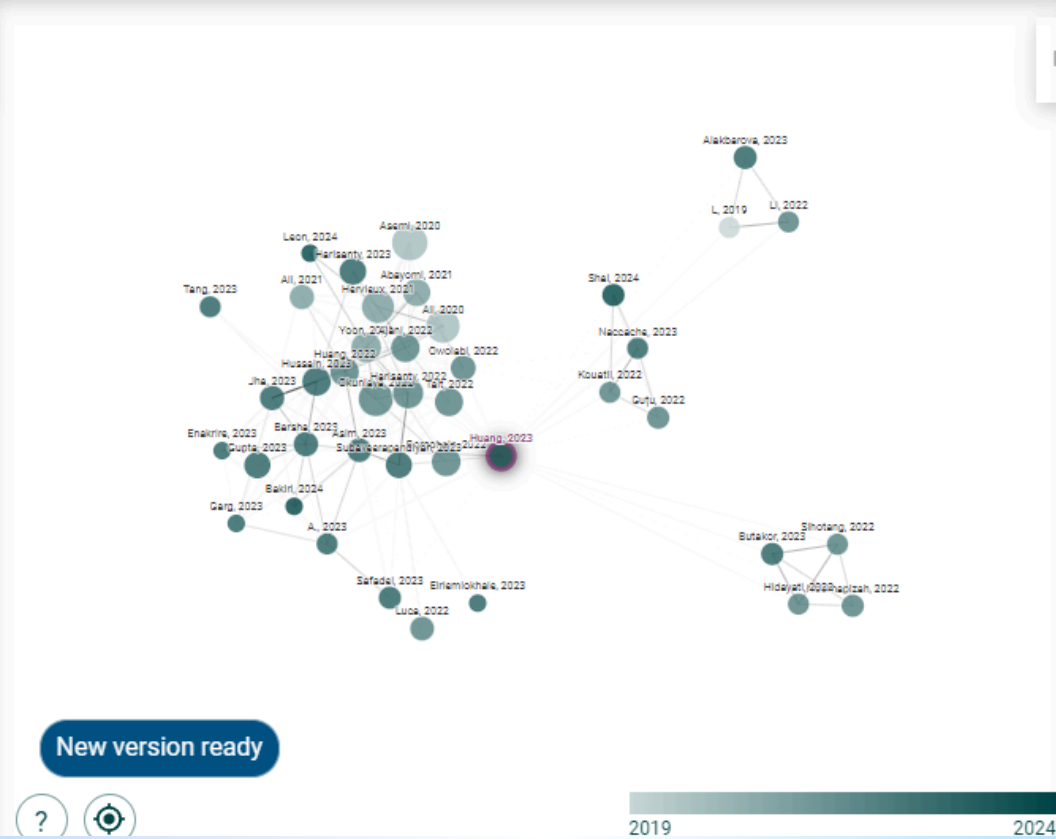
Alakbarova, 2023

L, 2019

Li, 2022

Asami, 2020

Leon, 2024

Harisanty, 2023

Abayomi, 2021

Tang, 2023

Ali, 2021

Harvlaux, 2021

Ali, 2020

Shel, 2024

Yoon, 2021

Jani, 2022

Naccache, 2023

Huang, 2022

Owolabi, 2022

Hussain, 2023

Okunlaya, 2023

Harisanty, 2022

Kouatli, 2022

Jha, 2023

Tait, 2022

Guju, 2022

Barsha, 2023

Asim, 2023

Huang, 2023

Enakrire, 2023

Gupta, 2023

Subaveerapandiyan, 2023

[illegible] 2022

Bakiri, 2024

Garg, 2023

A., 2023

Butakor, 2023

Sihotang, 2022

Hidayati, 2022

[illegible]apizah, 2022

Safadel, 2023

Elriemlokhale, 2023

Luca, 2022

New version ready

?

2019

2024